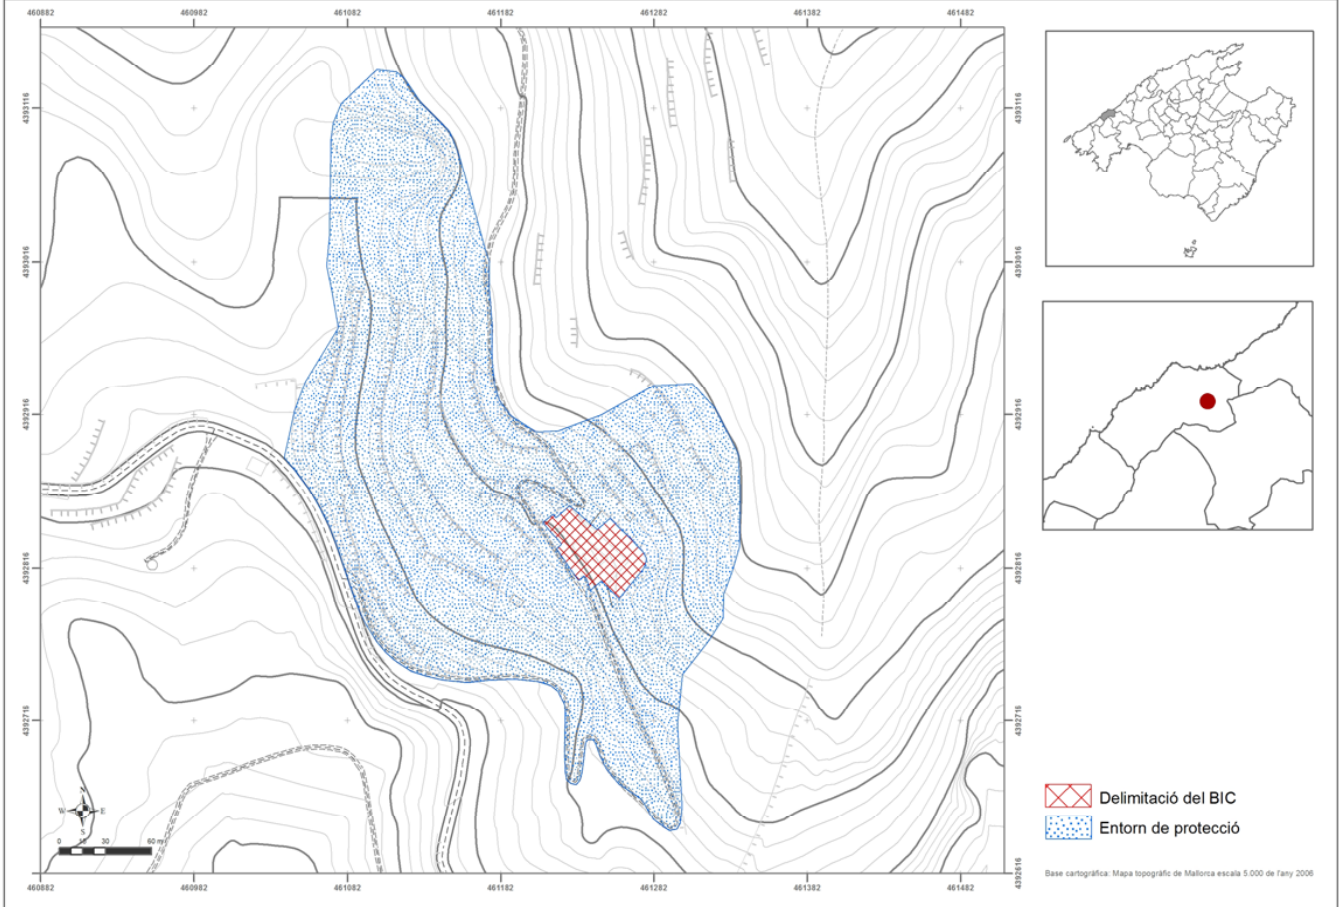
460882 460982 461082 461182 461282 461382 461482

4393116
4393016
4392916
4392816
4392716

4393116
4393016
4392916
4392816
4392716
4392616

N
W E
S
0 15 30 60 m

460882 460982 461082 461182 461282 461382 461482

Delimitació del BIC
Entorn de protecció

Base cartogràfica: Mapa topogràfic de Mallorca escala 5.000 de l'any 2006